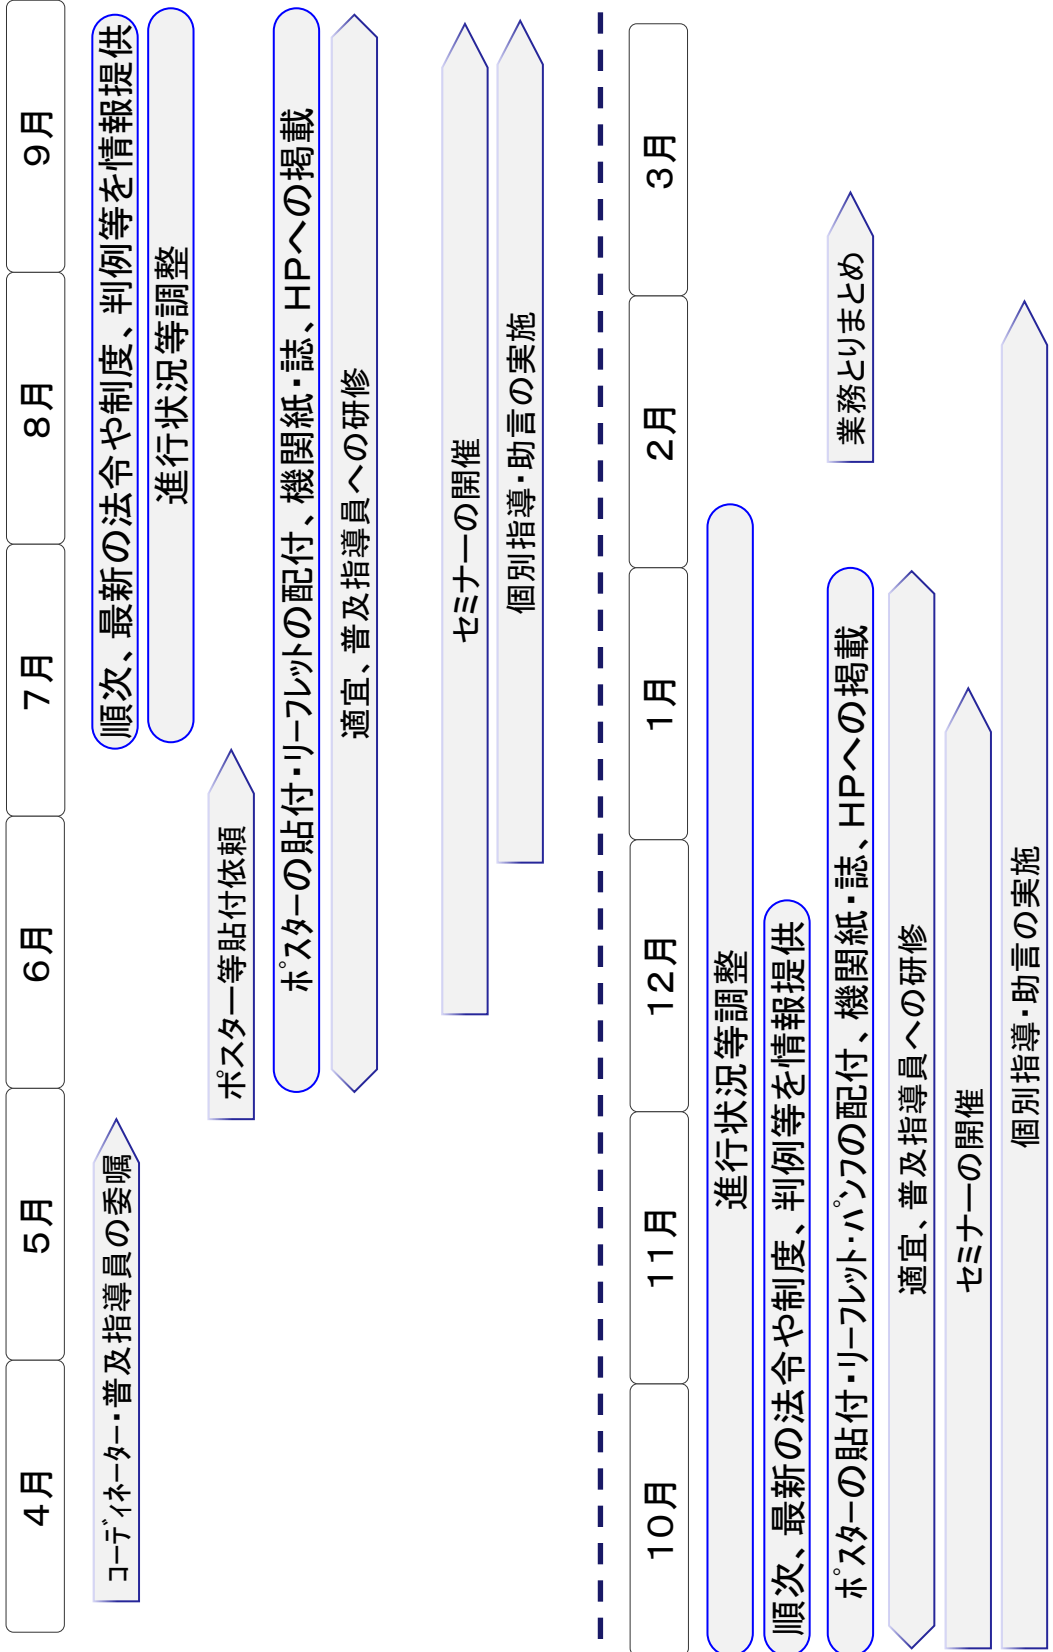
4月
5月
6月
7月
8月
9月

コーディネーター・普及指導員の委嘱

順次、最新の法令や制度、判例等を情報提供

進行状況等調整

ポスター等貼付依頼

ポスターの貼付・リーフレットの配付、機関紙・誌、HPへの掲載

適宜、普及指導員への研修

セミナーの開催

個別指導・助言の実施

10月
11月
12月
1月
2月
3月

進行状況等調整

順次、最新の法令や制度、判例等を情報提供

ポスターの貼付・リーフレット・パンフの配付、機関紙・誌、HPへの掲載

適宜、普及指導員への研修

セミナーの開催

業務とりまとめ

個別指導・助言の実施